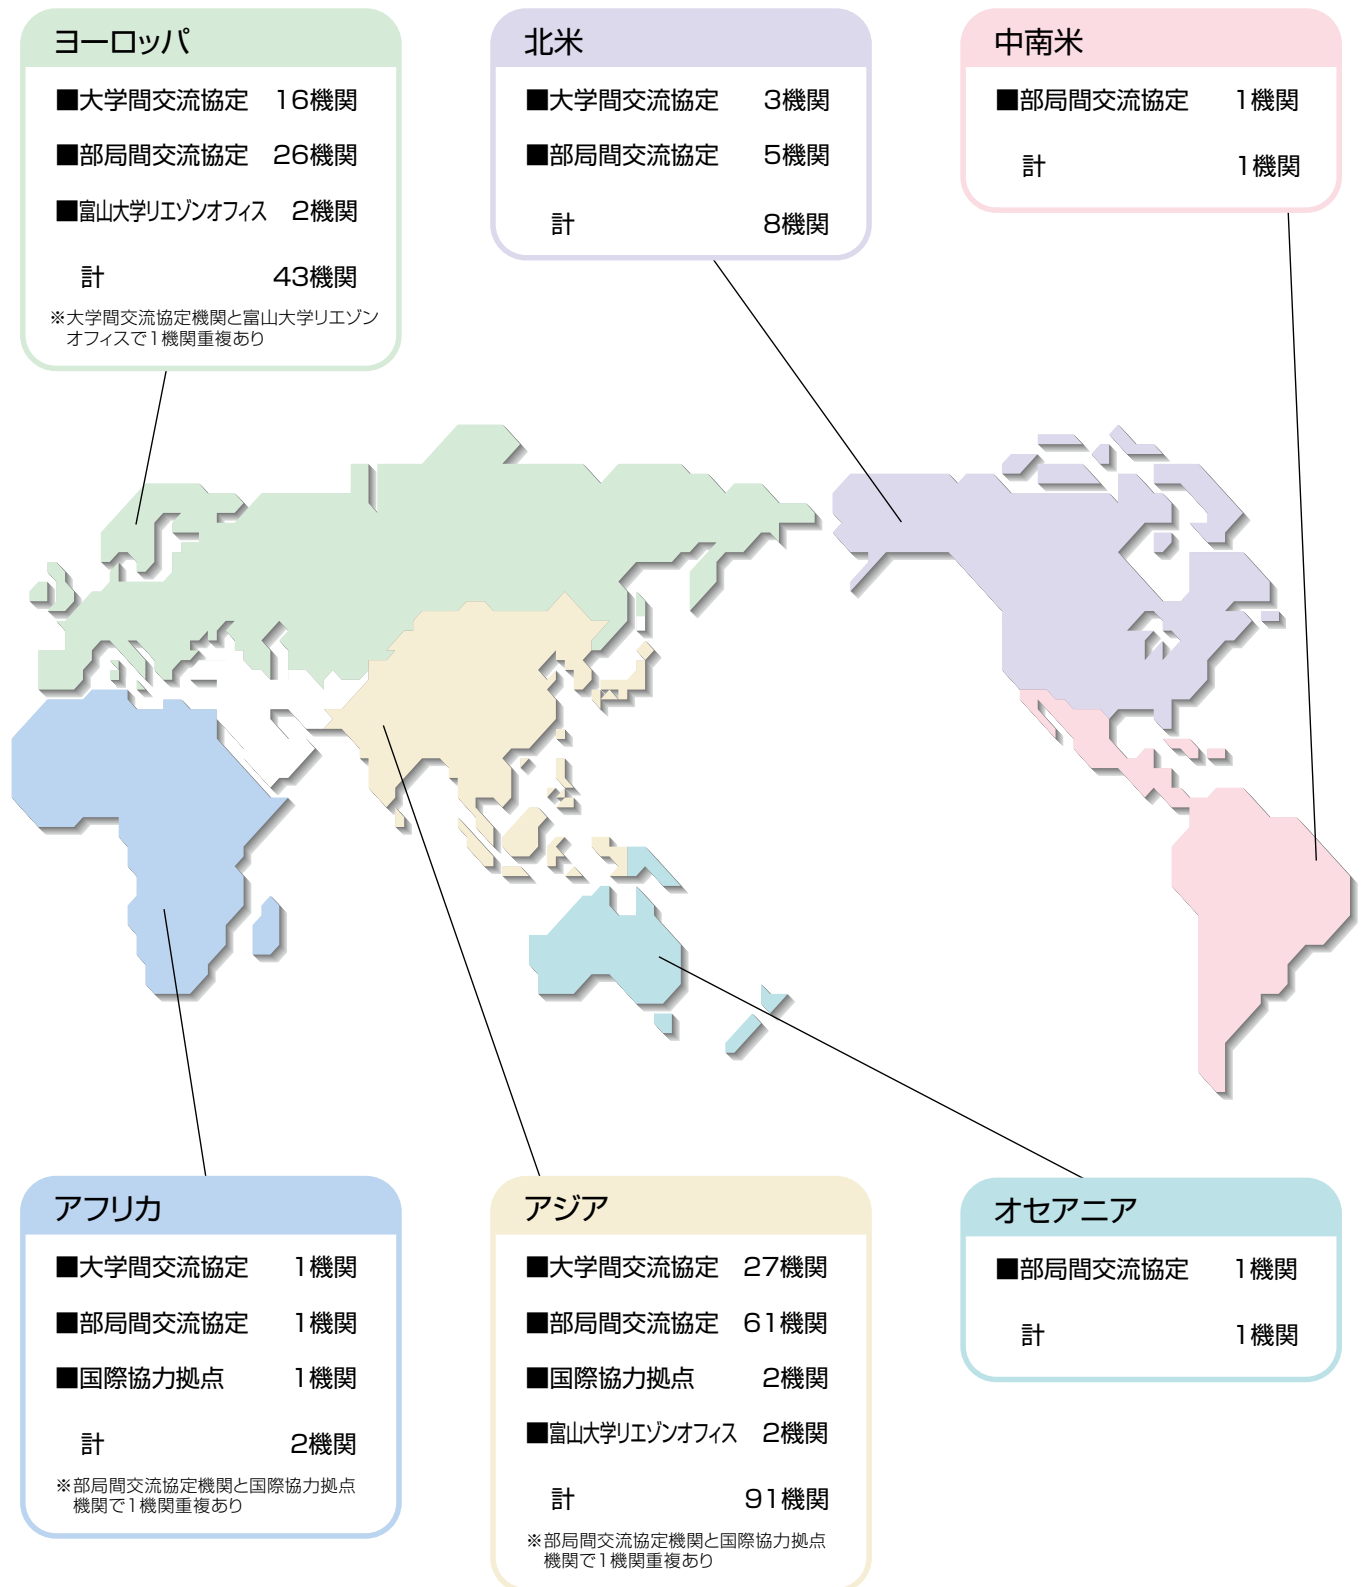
ヨーロッパ

■大学間交流協定　16機関

■部局間交流協定　26機関

■富山大学リエゾンオフィス　2機関

計　43機関

※大学間交流協定機関と富山大学リエゾンオフィスで1機関重複あり

北米

■大学間交流協定　3機関

■部局間交流協定　5機関

計　8機関

中南米

■部局間交流協定　1機関

計　1機関

アフリカ

■大学間交流協定　1機関

■部局間交流協定　1機関

■国際協力拠点　1機関

計　2機関

※部局間交流協定機関と国際協力拠点機関で1機関重複あり

アジア

■大学間交流協定　27機関

■部局間交流協定　61機関

■国際協力拠点　2機関

■富山大学リエゾンオフィス　2機関

計　91機関

※部局間交流協定機関と国際協力拠点機関で1機関重複あり

オセアニア

■部局間交流協定　1機関

計　1機関